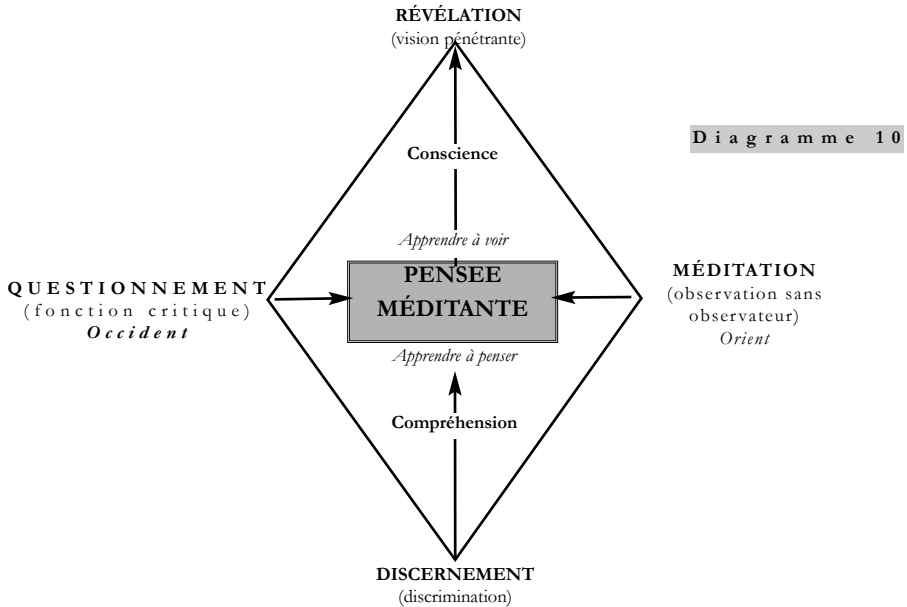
RÉVÉLATION
(vision pénétrante)

Diagramme 10

Conscience

Apprendre à voir

QUESTIONNEMENT
(fonction critique)
Occident

PENSEE
MÉDITANTE

MÉDITATION
(observation sans observateur)
Orient

Apprendre à penser

Compréhension

DISCERNEMENT
(discrimination)